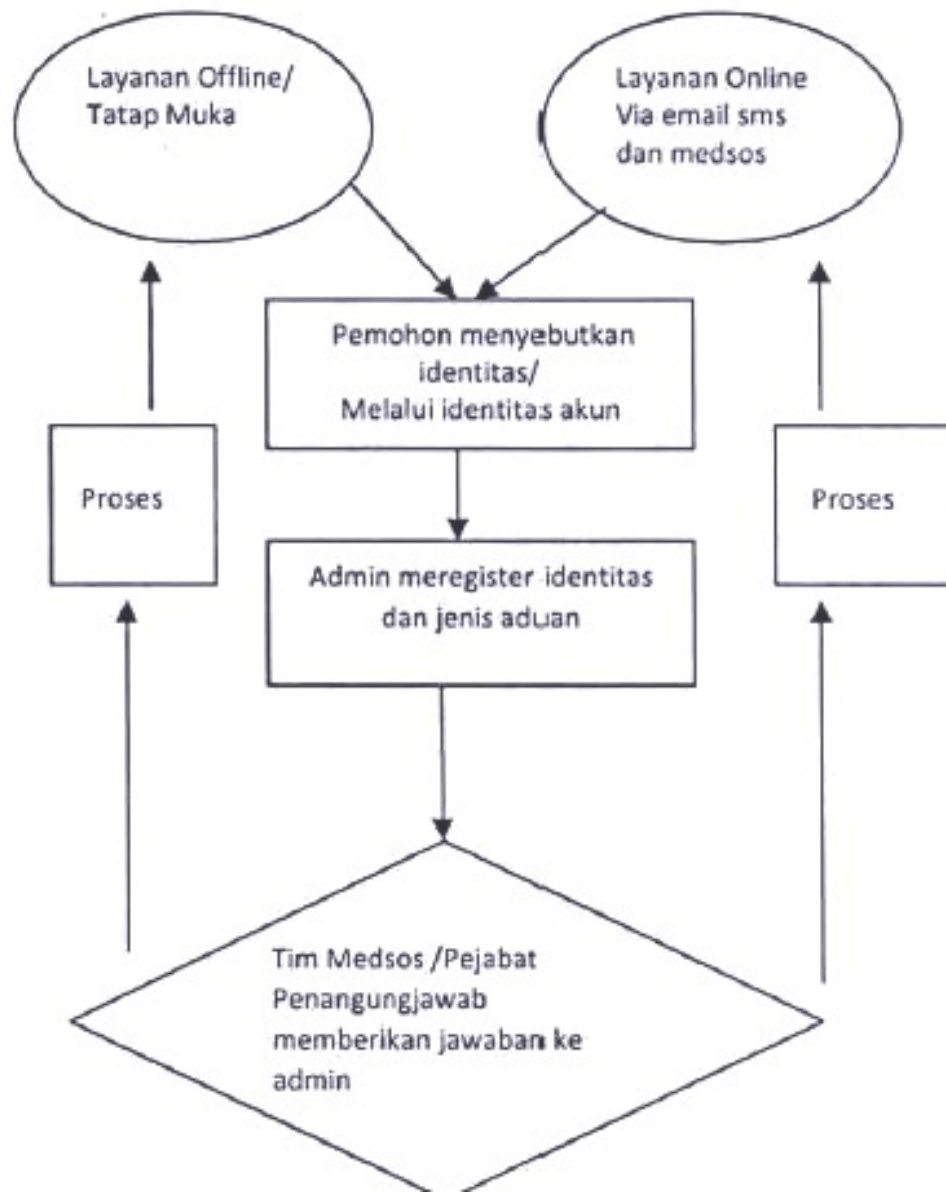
Layanan Offline/
Tatap Muka

Layanan Online
Via email sms
dan medsos

Pemohon menyebutkan identitas/
Melalui identitas akun

Proses

Admin meregister identitas dan jenis aduan

Proses

Tim Medsos /Pejabat Penangungjawab memberikan jawaban ke admin